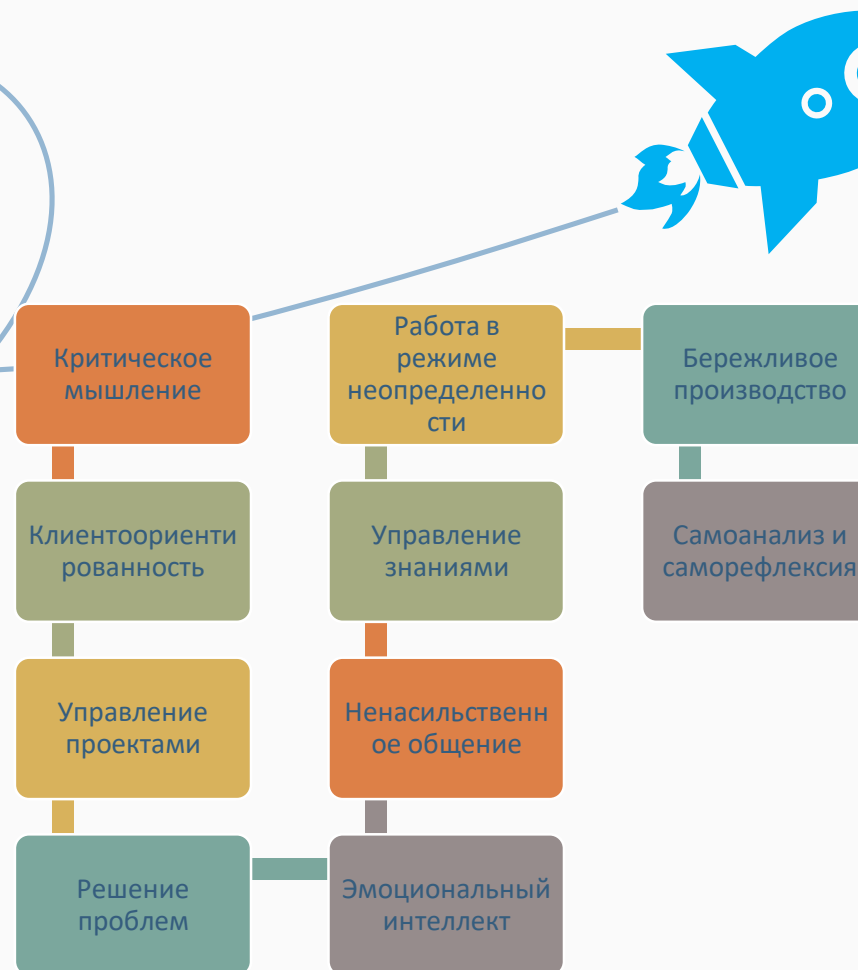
Критическое мышление

Клиентоориентированность

Управление проектами

Решение проблем

Эмоциональный интеллект

Ненасильственное общение

Управление знаниями

Работа в режиме неопределенности

Бережливое производство

Самоанализ и саморефлексия